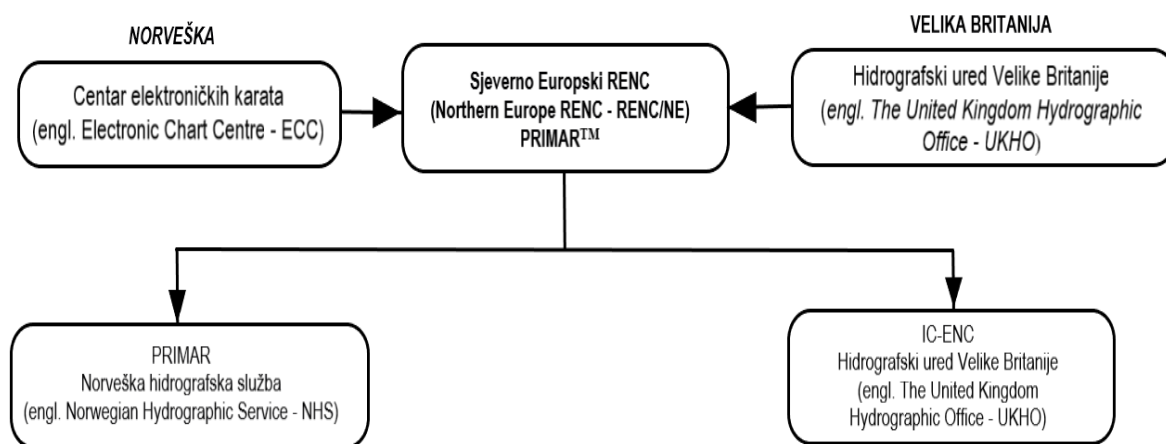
NORVEŠKA

Centar elektroničkih karata (engl. Electronic Chart Centre - ECC)

Sjeverno Europski RENC (Northern Europe RENC - RENC/NE) PRIMAR™

VELIKA BRITANIJA

Hidrografski ured Velike Britanije (engl. The United Kingdom Hydrographic Office - UKHO)

PRIMAR
Norveška hidrografska služba
(engl. Norwegian Hydrographic Service - NHS)

IC-ENC
Hidrografski ured Velike Britanije
(engl. The United Kingdom Hydrographic Office - UKHO)